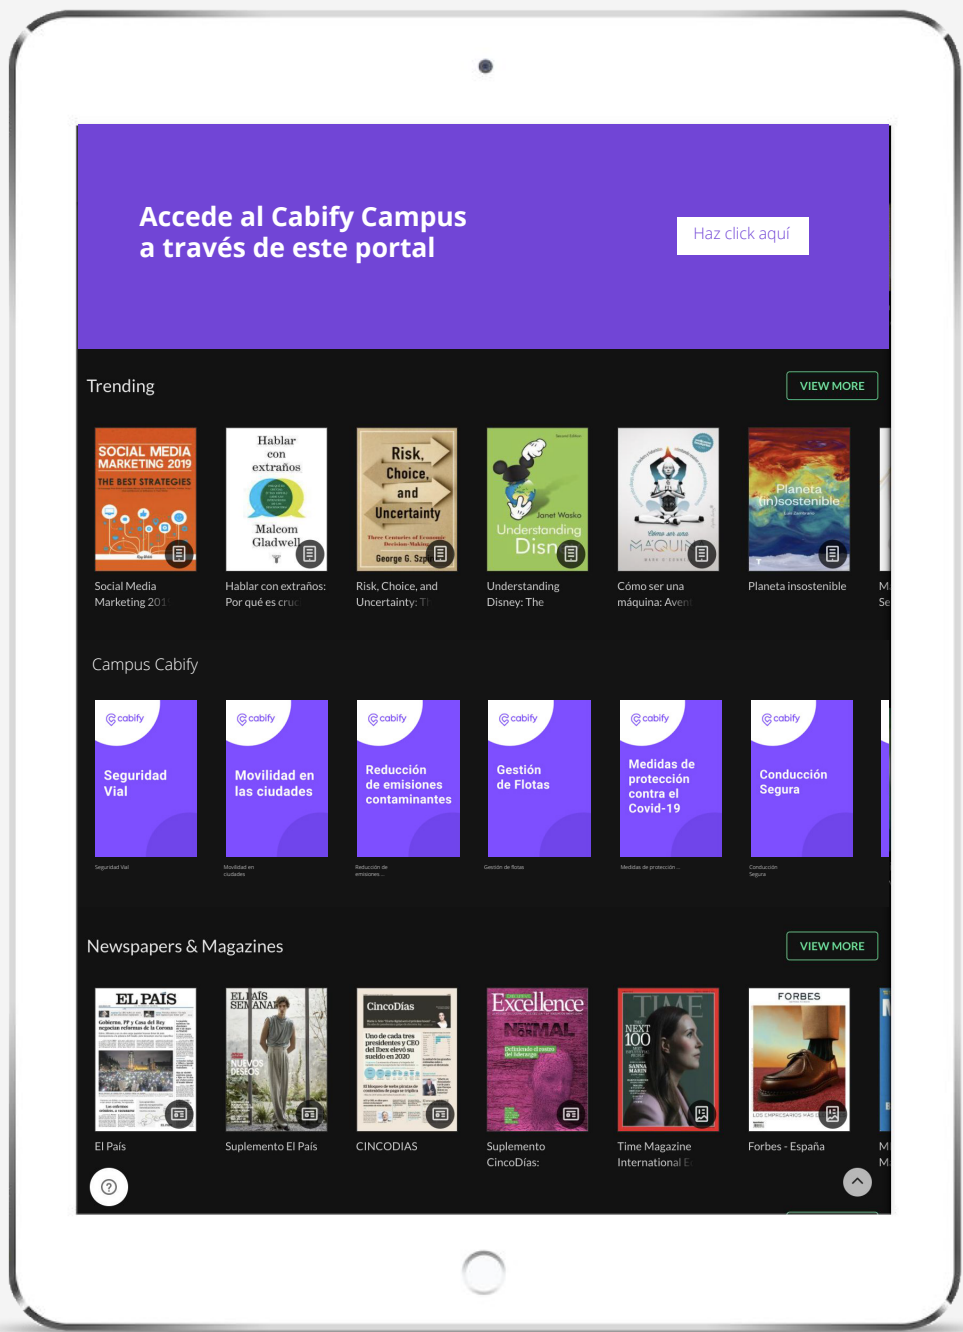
Accede al Cabify Campus
a través de este portal

Haz click aquí

Trending

VIEW MORE

SOCIAL MEDIA MARKETING 2019
THE BEST STRATEGIES

Hablar con extraños

Malcom Gladwell

Risk, Choice, and Uncertainty

George G. Szpiro

Janet Wasko
Understanding Disney

Cómo ser una máquina

Planeta (in)sostenible

Social Media Marketing 201

Hablar con extraños: Por qué es cruc

Risk, Choice, and Uncertainty: Th

Understanding Disney: The

Cómo ser una máquina: Aven

Planeta insostenible

M
Se

Campus Cabify

cabify
Seguridad Vial

cabify
Movilidad en las ciudades

cabify
Reducción de emisiones contaminantes

cabify
Gestión de Flotas

cabify
Medidas de protección contra el Covid-19

cabify
Conducción Segura

Seguridad Vial

Movilidad en ciudades

Reducción de emisiones...

Gestión de flotas

Medidas de protección...

Conducción Segura

Newspapers & Magazines

VIEW MORE

EL PAÍS

EL PAÍS SEMANAL
NUEVOS DESEOS

CincoDías

Excellence
NORMAL

TIME
NEXT 100

FORBES

El País

Suplemento El País

CINCODIAS

Suplemento CincoDías:

Time Magazine International E

Forbes - España

M
M